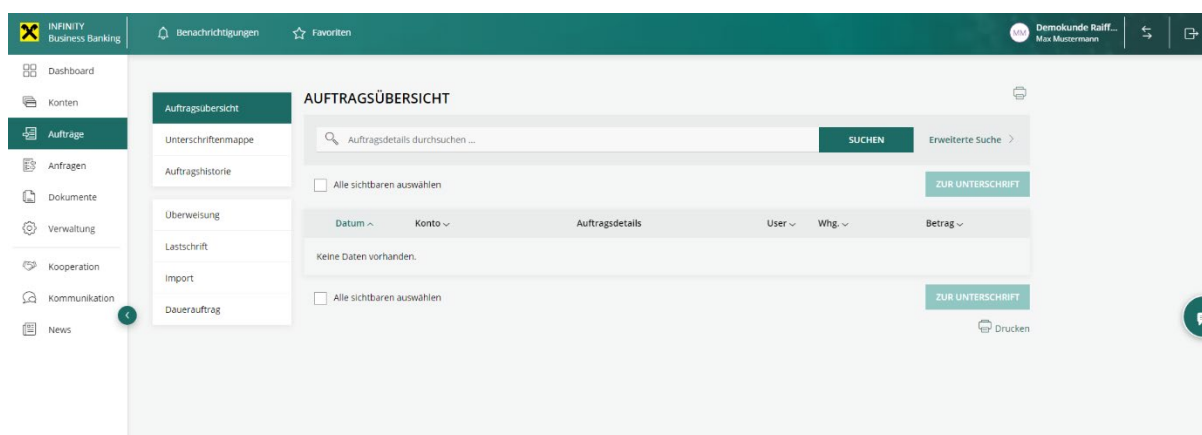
INFINITY
Business Banking

Benachrichtigungen

Favoriten

MM Demokunde Raiff...
Max Mustermann

Dashboard

Konten

Aufträge

Anfragen

Dokumente

Verwaltung

Kooperation

Kommunikation

News

Auftragsübersicht

Unterschriftenmappe

Auftragshistorie

Überweisung

Lastschrift

Import

Dauerauftrag

AUFTRAGSÜBERSICHT

Auftragsdetails durchsuchen ...

SUCHEN

Erweiterte Suche >

Alle sichtbaren auswählen

ZUR UNTERSCHRIFT

| Datum ^ | Konto ∨ | Auftragsdetails | User ∨ | Whg. ∨ | Betrag ∨ |
|---|---|---|---|---|---|
| Keine Daten vorhanden. | | | | | |

Alle sichtbaren auswählen

ZUR UNTERSCHRIFT

Drucken